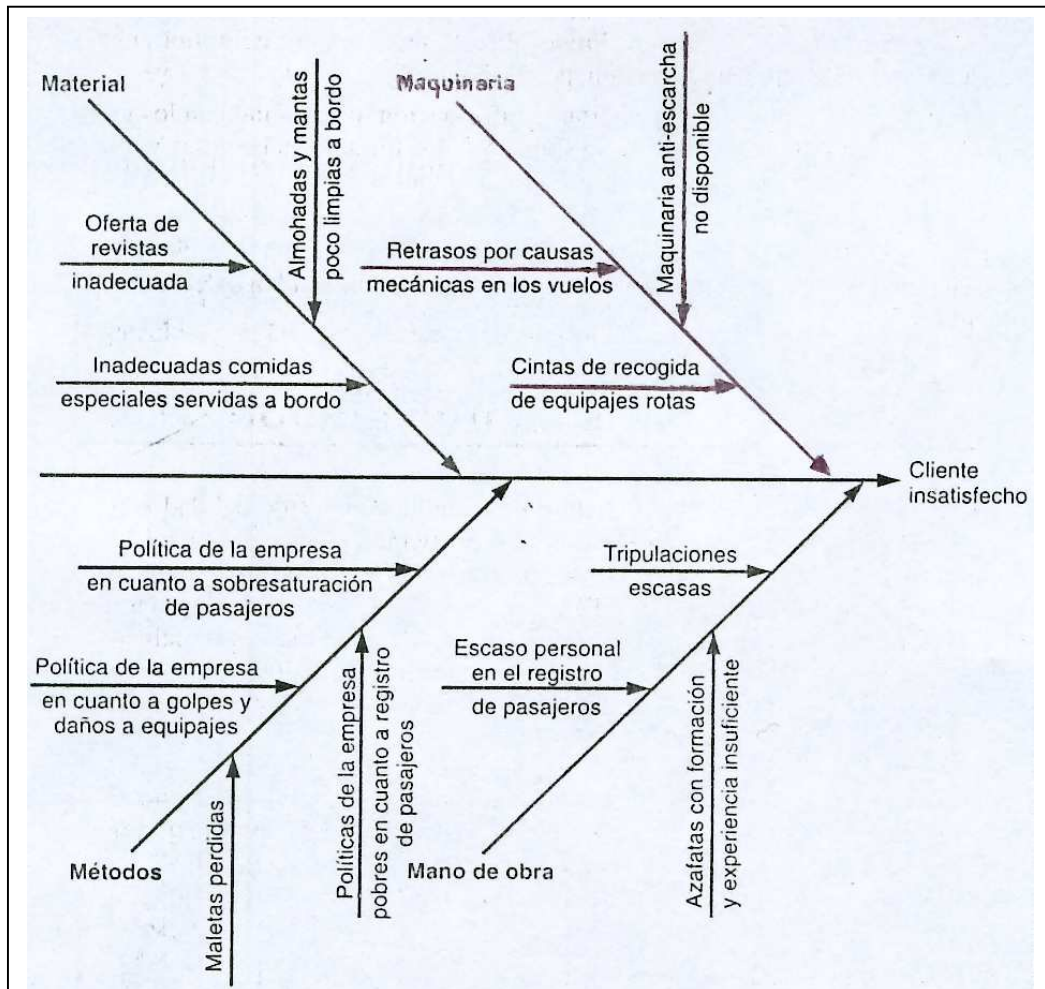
Material

Almohadas y mantas poco limpias a bordo

Maquinaria

Maquinaria anti-escarcha no disponible

Oferta de revistas inadecuada

Retrasos por causas mecánicas en los vuelos

Inadecuadas comidas especiales servidas a bordo

Cintas de recogida de equipajes rotas

Cliente insatisfecho

Política de la empresa en cuanto a sobresaturación de pasajeros

Tripulaciones escasas

Política de la empresa en cuanto a golpes y daños a equipajes

Políticas de la empresa pobres en cuanto a registro de pasajeros

Escaso personal en el registro de pasajeros

Azafatas con formación y experiencia insuficiente

Maletas perdidas

Métodos

Mano de obra